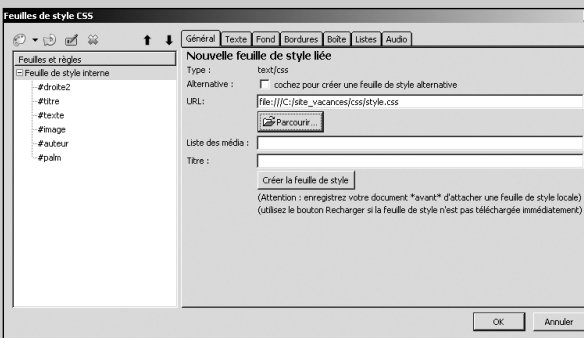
Feuilles de style CSS

Feuilles et règles
Feuille de style interne
#droite2
#titre
#texte
#image
#auteur
#palm

Général | Texte | Fond | Bordures | Boîte | Listes | Audio

Nouvelle feuille de style liée
Type : text/css
Alternative : cochez pour créer une feuille de style alternative
URL: file:///C:/site_vacances/css/style.css
Parcourir...
Liste des média :
Titre :
Créer la feuille de style
(Attention : enregistrez votre document *avant* d'attacher une feuille de style locale)
(utilisez le bouton Recharger si la feuille de style n'est pas téléchargée immédiatement)

OK
Annuler